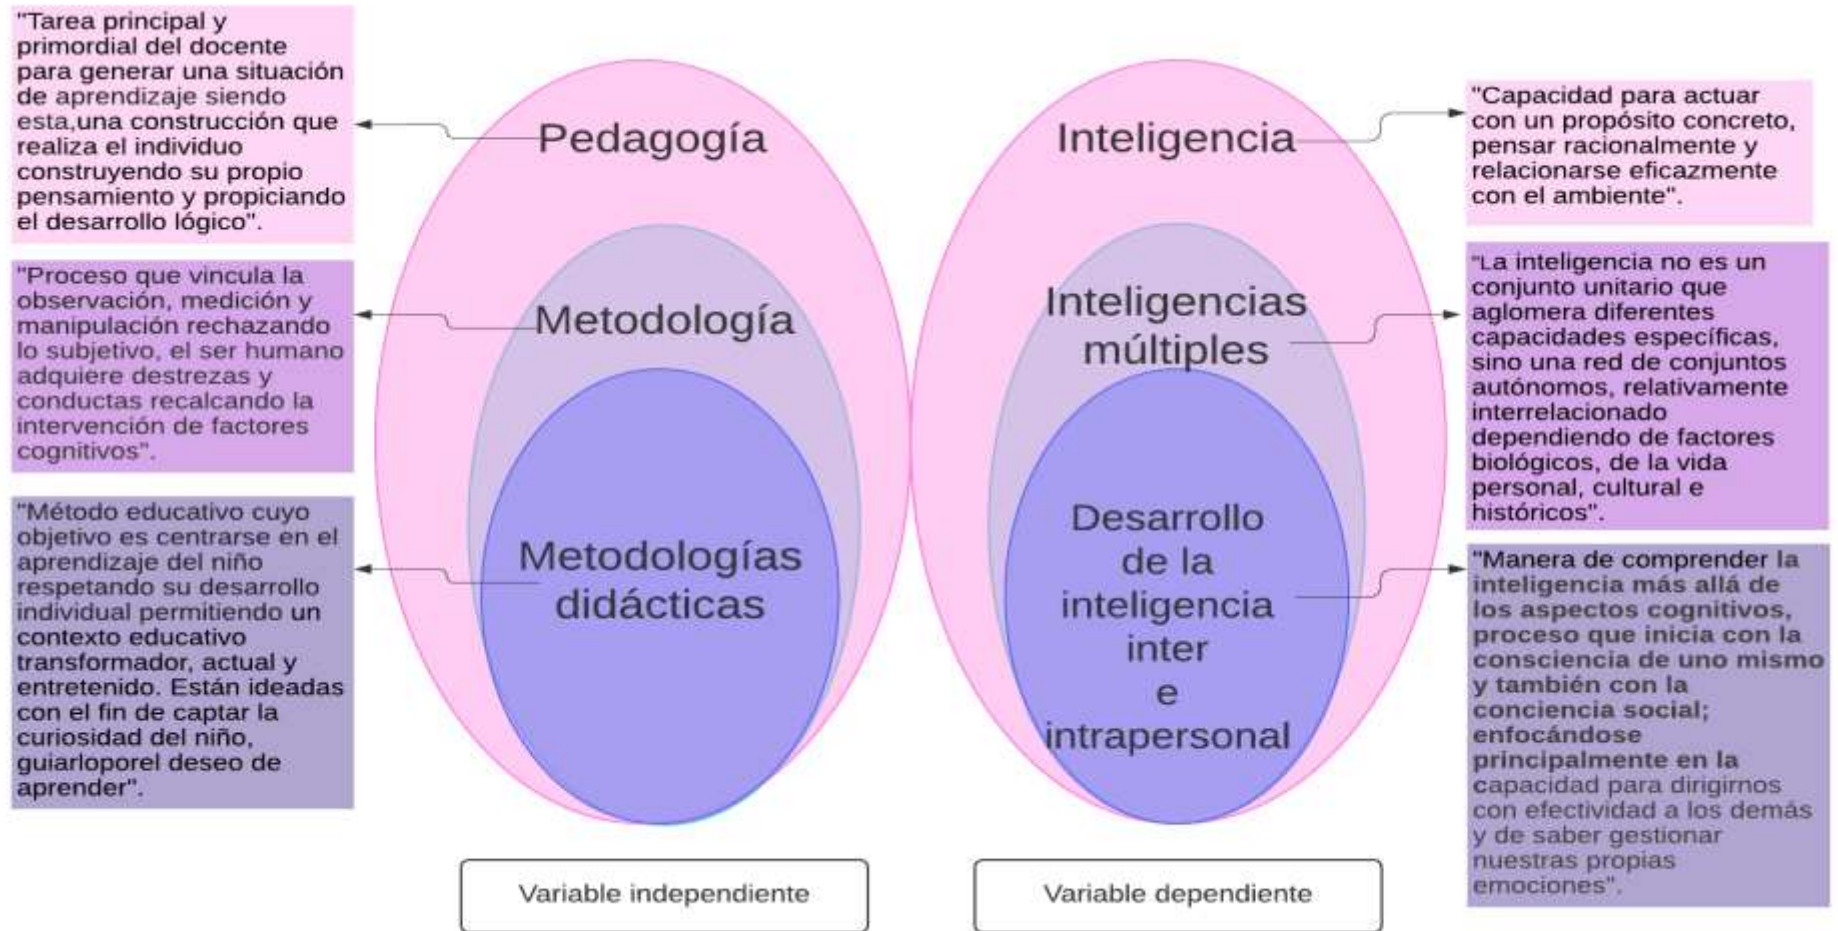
"Tarea principal y primordial del docente para generar una situación de aprendizaje siendo esta,una construcción que realiza el individuo construyendo su propio pensamiento y propiciando el desarrollo lógico".

"Proceso que vincula la observación, medición y manipulación rechazando lo subjetivo, el ser humano adquiere destrezas y conductas recalcando la intervención de factores cognitivos".

"Método educativo cuyo objetivo es centrarse en el aprendizaje del niño respetando su desarrollo individual permitiendo un contexto educativo transformador, actual y entretenido. Están ideadas con el fin de captar la curiosidad del niño, guiarloporel deseo de aprender".

Pedagogía

Metodología

Metodologías didácticas

Variable independiente

Inteligencia

Inteligencias múltiples

Desarrollo de la inteligencia inter e intrapersonal

Variable dependiente

"Capacidad para actuar con un propósito concreto, pensar racionalmente y relacionarse eficazmente con el ambiente".

"La inteligencia no es un conjunto unitario que aglomera diferentes capacidades específicas, sino una red de conjuntos autónomos, relativamente interrelacionado dependiendo de factores biológicos, de la vida personal, cultural e históricos".

"Manera de comprender la inteligencia más allá de los aspectos cognitivos, proceso que inicia con la consciencia de uno mismo y también con la conciencia social; enfocándose principalmente en la capacidad para dirigirnos con efectividad a los demás y de saber gestionar nuestras propias emociones".